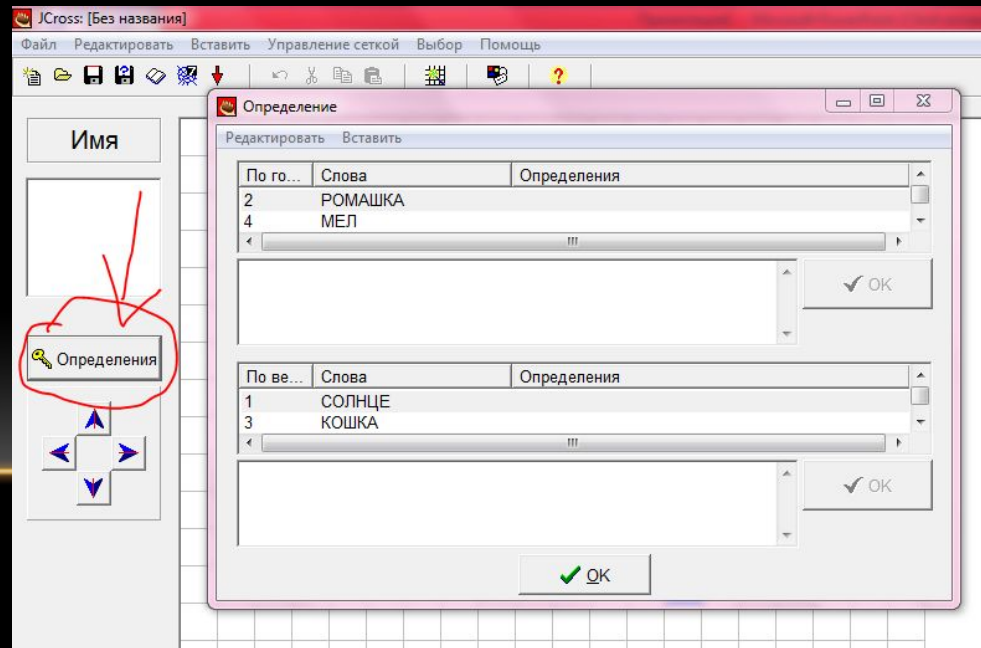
JCross: [Без названия]

Файл Редактировать Вставить Управление сеткой Выбор Помощь

Имя

Определения

Определение

Редактировать Вставить

| По го... | Слова | Определения |
|---|---|---|
| 2 | РОМАШКА | |
| 4 | МЕЛ | |

OK

| По ве... | Слова | Определения |
|---|---|---|
| 1 | СОЛНЦЕ | |
| 3 | КОШКА | |

OK

OK